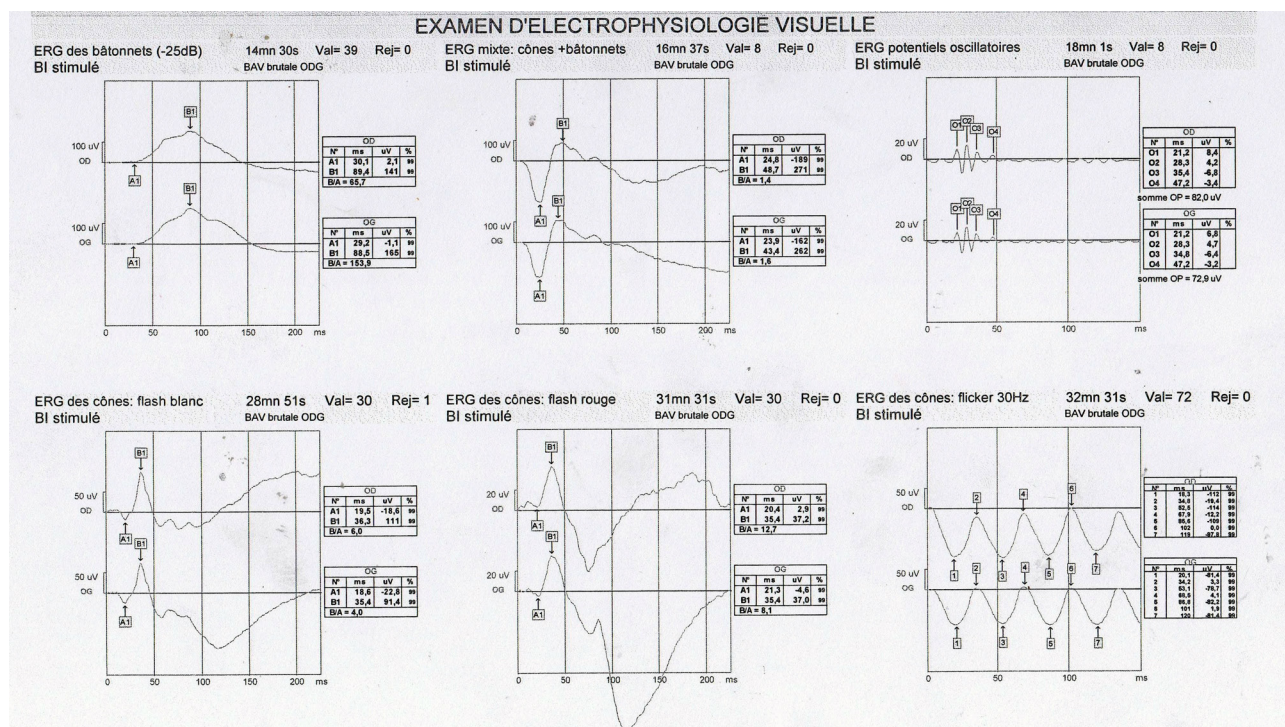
EXAMEN D'ELECTROPHYSIOLOGIE VISUELLE

ERG des bâtonnets (-25dB) 14mn 30s Val= 39 Rej= 0
BI stimulé BAV brutale ODG

100 uV
OD
B1
A1
100 uV
OG
B1
A1
0 50 100 150 200 ms

| OD | | | |
|---|---|---|---|
| N° | ms | uV | % |
| A1 | 30,1 | 2,1 | 99 |
| B1 | 89,4 | 141 | 99 |
| B/A = 65,7 | | | |

| OG | | | |
|---|---|---|---|
| N° | ms | uV | % |
| A1 | 29,2 | -1,1 | 99 |
| B1 | 88,5 | 165 | 99 |
| B/A = 153,9 | | | |

ERG mixte: cônes +bâtonnets 16mn 37s Val= 8 Rej= 0
BI stimulé BAV brutale ODG

100 uV
OD
B1
A1
100 uV
OG
B1
A1
0 50 100 150 200 ms

| OD | | | |
|---|---|---|---|
| N° | ms | uV | % |
| A1 | 24,8 | -189 | 99 |
| B1 | 48,7 | 271 | 99 |
| B/A = 1,4 | | | |

| OG | | | |
|---|---|---|---|
| N° | ms | uV | % |
| A1 | 23,9 | -162 | 99 |
| B1 | 43,4 | 262 | 99 |
| B/A = 1,6 | | | |

ERG potentiels oscillatoires 18mn 1s Val= 8 Rej= 0
BI stimulé BAV brutale ODG

20 uV
OD
O1 O2 O3 O4
20 uV
OG
O1 O2 O3 O4
0 50 100 ms

| OD | | | |
|---|---|---|---|
| N° | ms | uV | % |
| O1 | 21,2 | 8,4 | |
| O2 | 28,3 | 4,2 | |
| O3 | 35,4 | -6,8 | |
| O4 | 47,2 | -3,4 | |

somme OP = 82,0 uV

| OG | | | |
|---|---|---|---|
| N° | ms | uV | % |
| O1 | 21,2 | 6,8 | |
| O2 | 28,3 | 4,7 | |
| O3 | 34,8 | -6,4 | |
| O4 | 47,2 | -3,2 | |

somme OP = 72,9 uV

ERG des cônes: flash blanc 28mn 51s Val= 30 Rej= 1
BI stimulé BAV brutale ODG

50 uV
OD
B1
A1
50 uV
OG
B1
A1
0 50 100 150 200 ms

| OD | | | |
|---|---|---|---|
| N° | ms | uV | % |
| A1 | 19,5 | -18,6 | 99 |
| B1 | 36,3 | 111 | 99 |
| B/A = 6,0 | | | |

| OG | | | |
|---|---|---|---|
| N° | ms | uV | % |
| A1 | 18,6 | -22,8 | 99 |
| B1 | 35,4 | 91,4 | 99 |
| B/A = 4,0 | | | |

ERG des cônes: flash rouge 31mn 31s Val= 30 Rej= 0
BI stimulé BAV brutale ODG

20 uV
OD
B1
A1
20 uV
OG
B1
A1
0 50 100 150 200 ms

| OD | | | |
|---|---|---|---|
| N° | ms | uV | % |
| A1 | 20,4 | 2,9 | 99 |
| B1 | 35,4 | 37,2 | 99 |
| B/A = 12,7 | | | |

| OG | | | |
|---|---|---|---|
| N° | ms | uV | % |
| A1 | 21,3 | -4,6 | 99 |
| B1 | 35,4 | 37,0 | 99 |
| B/A = 8,1 | | | |

ERG des cônes: flicker 30Hz 32mn 31s Val= 72 Rej= 0
BI stimulé BAV brutale ODG

50 uV
OD
1 2 3 4 5 6 7
50 uV
OG
1 2 3 4 5 6 7
0 50 100 ms

| OD | | | |
|---|---|---|---|
| N° | ms | uV | % |
| 1 | 18,3 | -112 | 99 |
| 2 | 34,8 | -19,4 | 99 |
| 3 | 52,5 | -114 | 99 |
| 4 | 67,9 | -12,2 | 99 |
| 5 | 85,6 | -109 | 99 |
| 6 | 102 | 0,0 | 99 |
| 7 | 119 | -97,9 | 99 |

| OG | | | |
|---|---|---|---|
| N° | ms | uV | % |
| 1 | 20,1 | -81,4 | 99 |
| 2 | 34,2 | 3,3 | 99 |
| 3 | 53,1 | -79,7 | 99 |
| 4 | 68,5 | 4,1 | 99 |
| 5 | 85,6 | -82,3 | 99 |
| 6 | 101 | 1,9 | 99 |
| 7 | 120 | -81,4 | 99 |